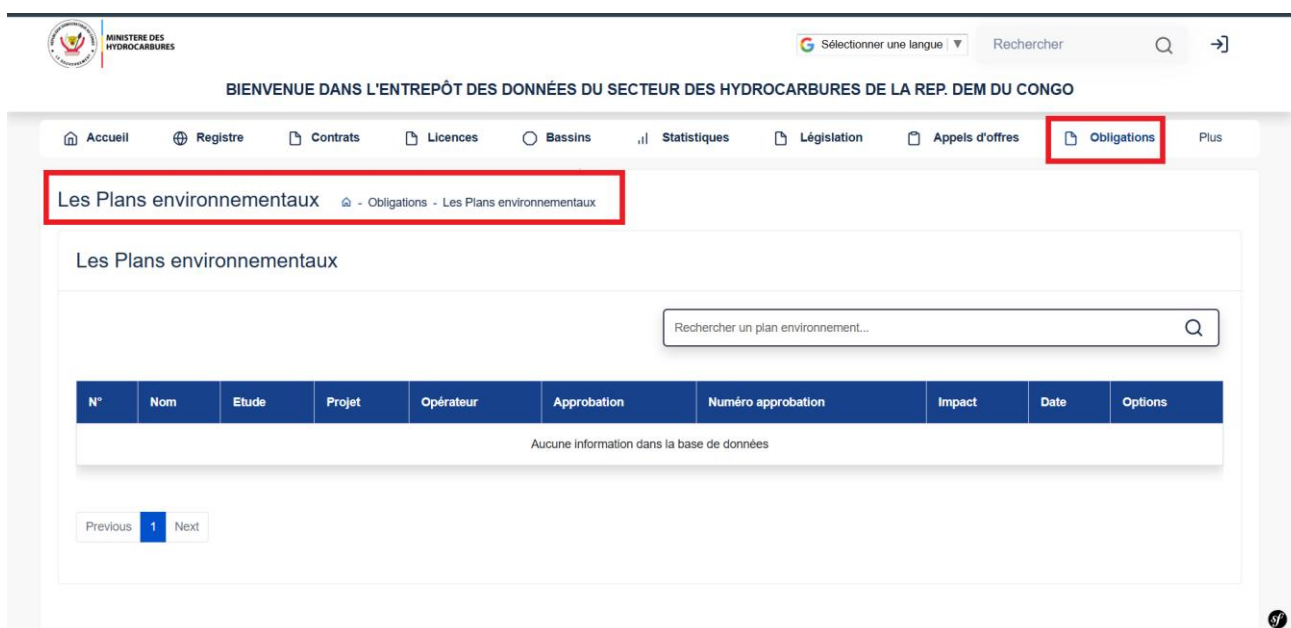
MINISTERE DES HYDROCARBURES

Sélectionner une langue ▼

Rechercher

BIENVENUE DANS L'ENTREPÔT DES DONNÉES DU SECTEUR DES HYDROCARBURES DE LA REP. DEM DU CONGO

Accueil | Registre | Contrats | Licences | Bassins | Statistiques | Législation | Appels d'offres | Obligations | Plus

Les Plans environnementaux - Obligations - Les Plans environnementaux

Les Plans environnementaux

Rechercher un plan environnement...

| N° | Nom | Etude | Projet | Opérateur | Approbation | Numéro approbation | Impact | Date | Options |
|---|---|---|---|---|---|---|---|---|---|
| Aucune information dans la base de données | | | | | | | | | |

Previous 1 Next